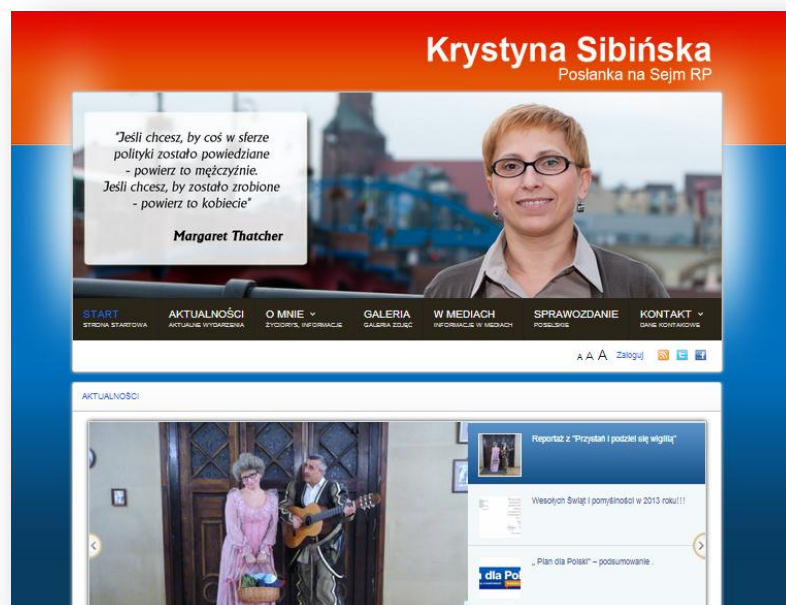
Krystyna Sibińska
Posłanka na Sejm RP

"Jeśli chcesz, by coś w sferze polityki zostało powiedziane - powierz to mężczyźnie. Jeśli chcesz, by zostało zrobione - powierz to kobiecie"

Margaret Thatcher

START
STRONA STARTOWA
AKTUALNOŚCI
AKTUALNE WYDARZENIA
O MNIE
ŻYCIORYS, INFORMACJE
GALERIA
GALERIA ZDJĘĆ
W MEDIACH
INFORMACJE W MEDIACH
SPRAWOZDANIE
POSELSKIE
KONTAKT
DANE KONTAKTOWE

A A A Zaloguj

AKTUALNOŚCI

Reportaż z "Przystań i podziel się wigilią"

Wesołych Świąt i pomyślności w 2013 roku!!!

„Plan dla Polski" – podsumowanie .

dla Po